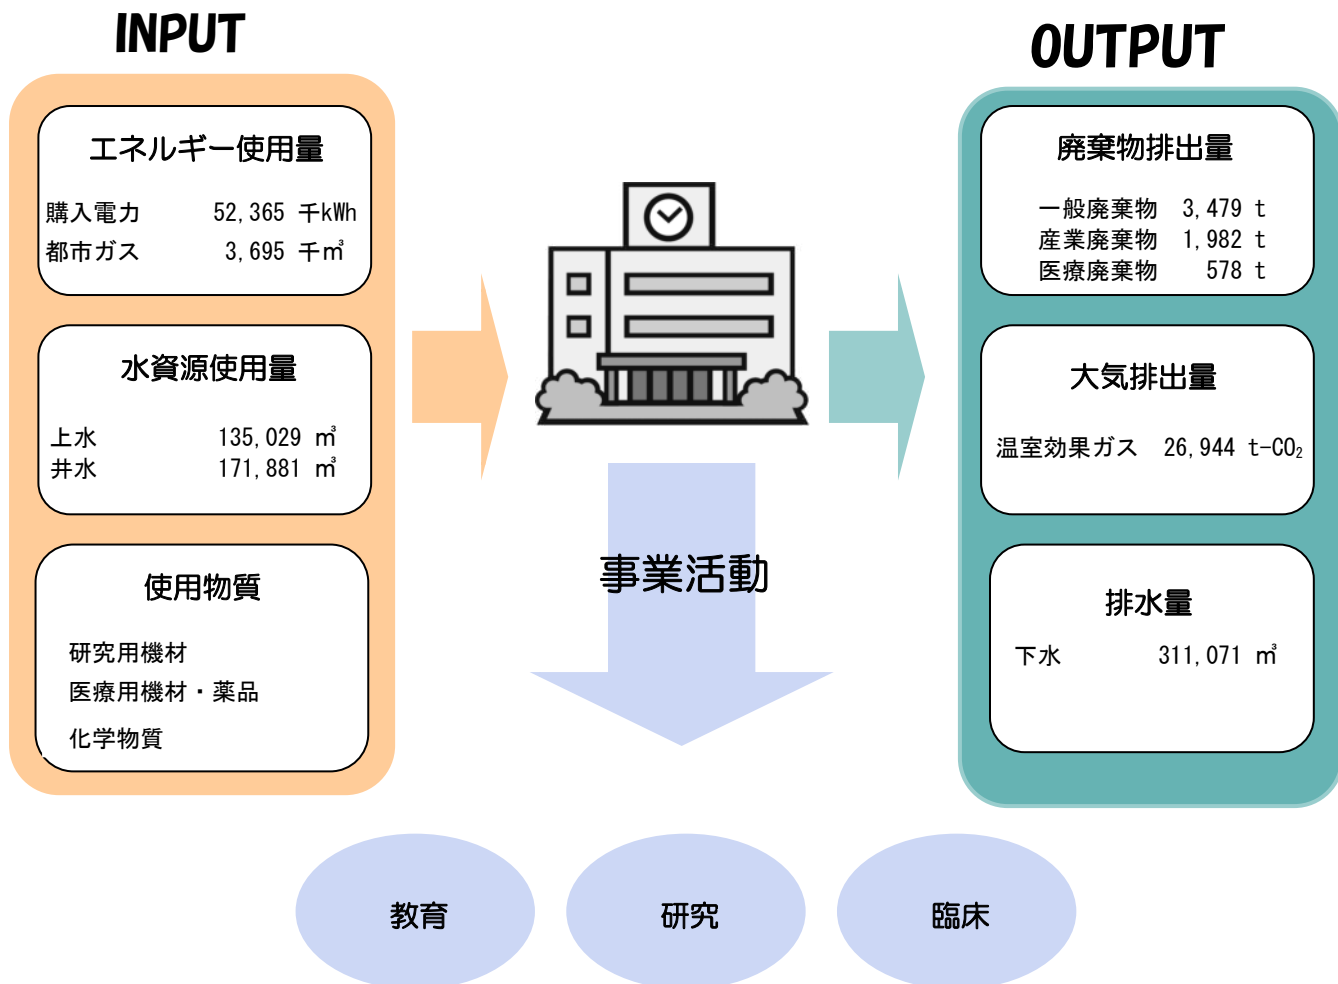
INPUT

エネルギー使用量

購入電力 52,365 千kWh
都市ガス 3,695 千㎥

水資源使用量

上水 135,029 ㎥
井水 171,881 ㎥

使用物質

研究用機材
医療用機材・薬品
化学物質

事業活動

OUTPUT

廃棄物排出量

一般廃棄物 3,479 t
産業廃棄物 1,982 t
医療廃棄物 578 t

大気排出量

温室効果ガス 26,944 t-$CO_2$

排水量

下水 311,071 ㎥

教育

研究

臨床